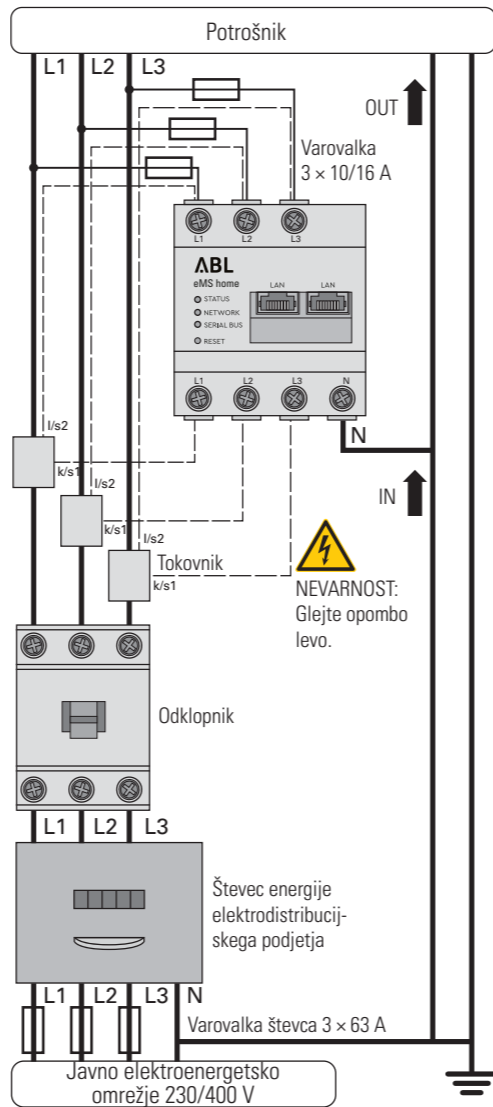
Potrošnik

L1 L2 L3

OUT

Varovalka
3 × 10/16 A

L1 L2 L3

ΛBL
eMS home
STATUS
NETWORK
SERIAL BUS
RESET

LAN LAN

L1 L2 L3 N

N

l/s2
k/s1
l/s2
k/s1
l/s2
k/s1

IN

Tokovnik

NEVARNOST:
Glejte opombo levo.

Odklopnik

L1 L2 L3

Števec energije elektrodistribucijskega podjetja

L1 L2 L3 N

Varovalka števca 3 × 63 A

Javno elektroenergetsko omrežje 230/400 V